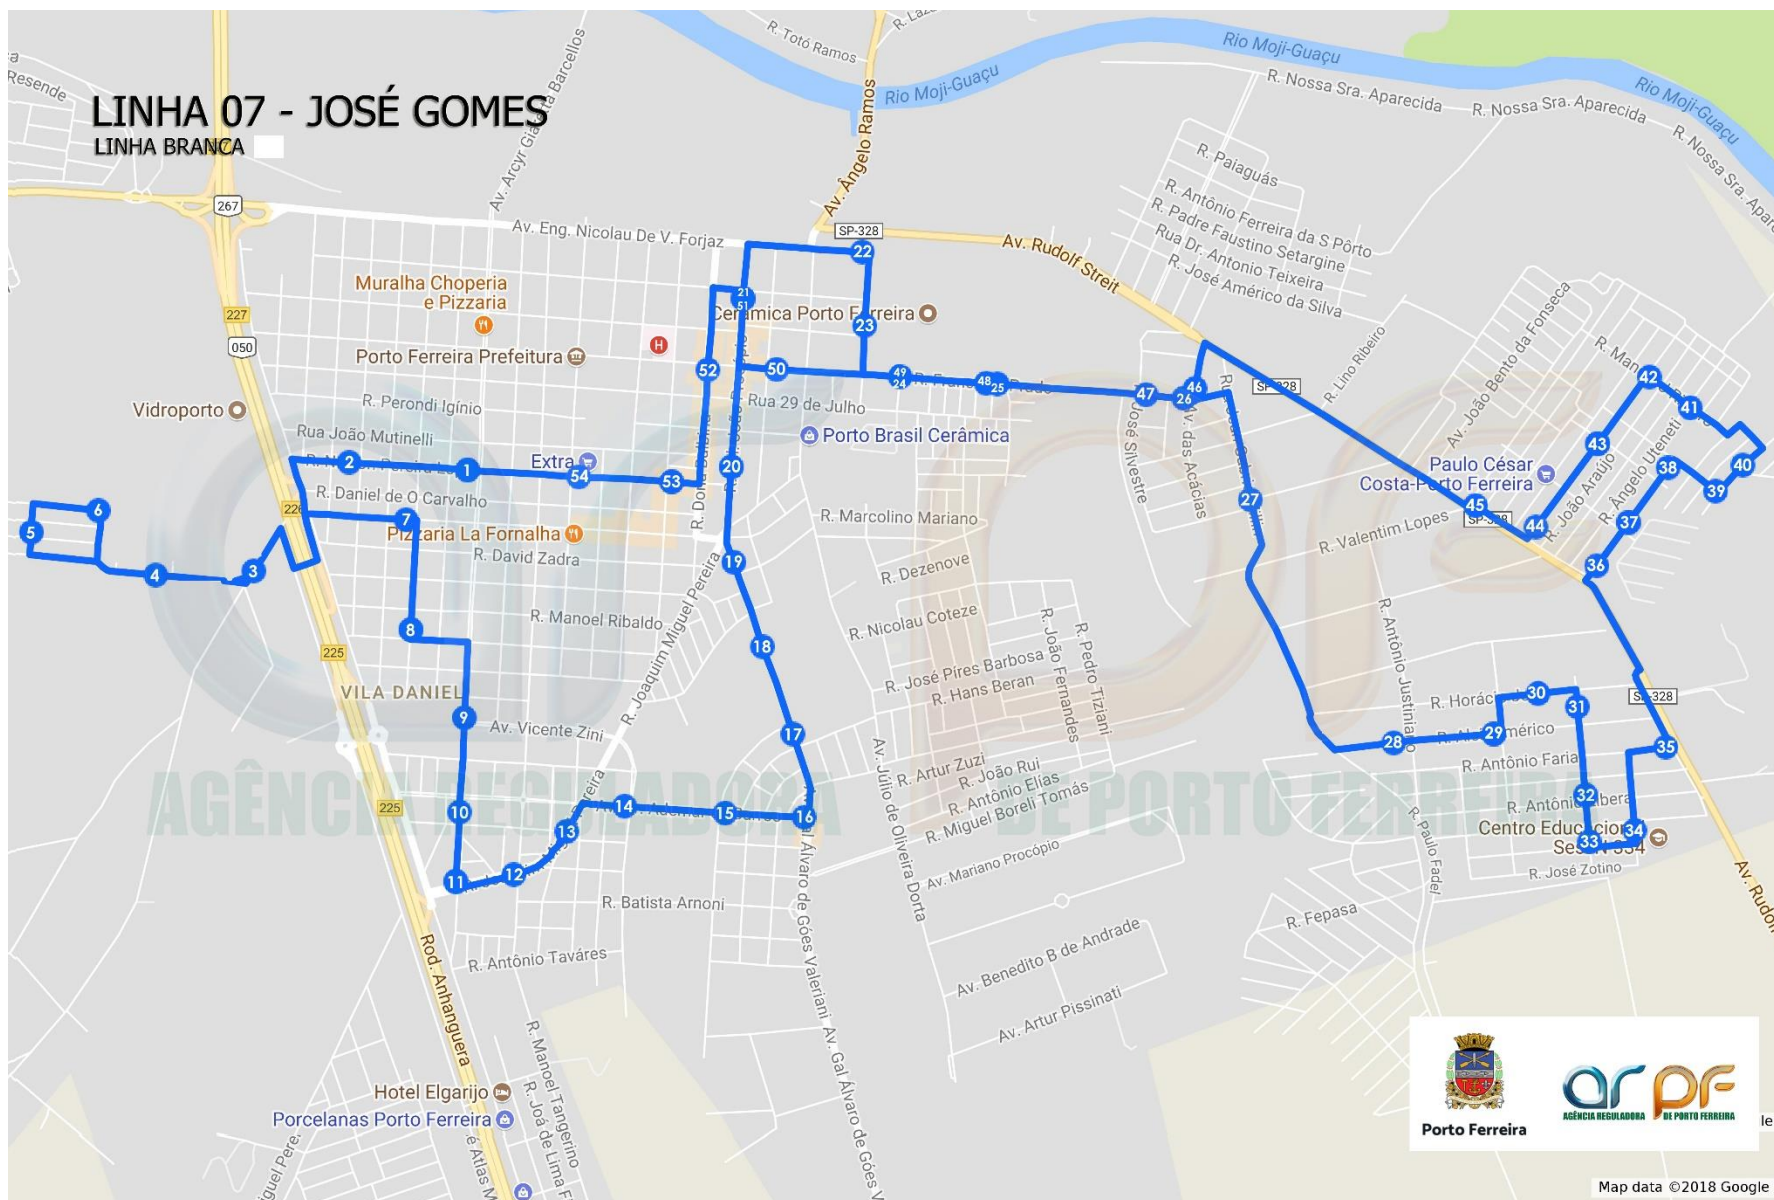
LINHA 07 - JOSÉ GOMES
LINHA BRANCA

Resende
R. Totó Ramos
Rio Moji-Guaçu
Rio Moji-Guaçu
Rio Moji-Guaçu
R. Nossa Sra. Aparecida
R. Nossa Sra. Aparecida
R. Nossa Sra. Apar
Av. Acyr Gia
R. Barcellos
Av. Ângelo Ramos
R. Paiaguás
R. Antônio Ferreira da S Pôrto
R. Padre Faustino Setargine
Rua Dr. Antonio Teixeira
R. José Américo da Silva
267
Av. Eng. Nicolau De V. Forjaz
SP-328
Av. Rudolf Streit
Muralha Choperia e Pizzaria
227
050
Porto Ferreira Prefeitura
Cerâmica Porto Ferreira
Vidroporto
R. Perondi Igínio
Rua 29 de Julho
Rua João Mutinelli
Porto Brasil Cerâmica
Extra
R. Daniel de O Carvalho
Pizzaria La Fornalha
R. David Zadra
R. Marcolino Mariano
R. Dezenove
R. Manoel Ribaldo
R. Nicolau Coteze
225
VILA DANIEL
R. Joaquim Miguel Pereira
R. José Pires Barbosa
R. Hans Beran
R. João Fernandes
R. Pedro Tiziani
Av. Vicente Zini
Av. Júlio de Oliveira Dorta
R. Artur Zuzi
R. João Rui
R. Antônio Elias
R. Miguel Boreli Tomás
Av. Mariano Procópio
225
R. Batista Arnoni
R. Antônio Taváres
Av. Benedito B de Andrade
Av. Artur Pissinati
Rod. Anhanguera
R. Manoel Tangerino
R. José de Lima F
Av. Gal Álvaro de Góes Valeriani
Av. Gal Álvaro de Góes V
Hotel Elgarijo
Porcelanas Porto Ferreira
José Silvestre
Av. das Acácias
R. Lino Ribeiro
Av. João Bento da Fonseca
R. Valentim Lopes
Paulo César Costa-Porto Ferreira
R. João Araújo
R. Ângelo Uteneti
R. Antônio Justiniano
R. Horácio
R. Antônio Faria
R. Antônio
Centro Educacional Sesi 354
R. José Zotino
R. Paulo Fadel
R. Fepasa
Av. Rudo
AGÊNCIA REGULADORA DE PORTO FERREIRA
1 2 3 4 5 6 7 8 9 10 11 12 13 14 15 16 17 18 19 20 21 22 23 24 25 26 27 28 29 30 31 32 33 34 35 36 37 38 39 40 41 42 43 44 45 46 47 48 49 50 51 52 53 54
Porto Ferreira
arpf AGÊNCIA REGULADORA DE PORTO FERREIRA
Map data ©2018 Google